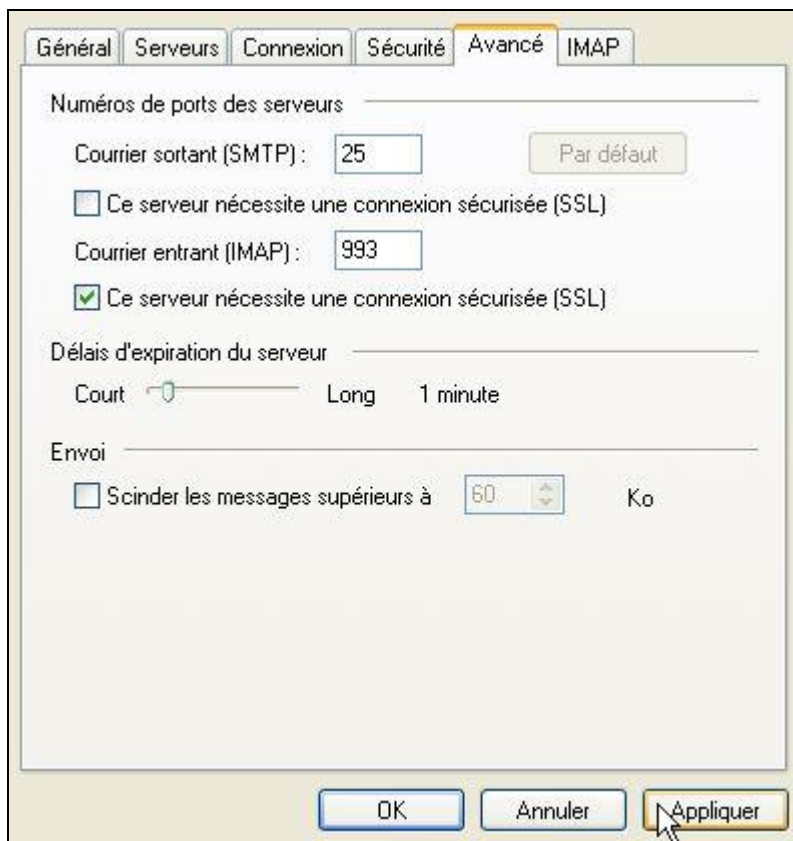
Général | Serveurs | Connexion | Sécurité | Avancé | IMAP

Numéros de ports des serveurs

Courrier sortant (SMTP) : 25

Par défaut

Ce serveur nécessite une connexion sécurisée (SSL)

Courrier entrant (IMAP) : 993

Ce serveur nécessite une connexion sécurisée (SSL)

Délais d'expiration du serveur

Court Long 1 minute

Envoi

Scinder les messages supérieurs à 60 Ko

OK Annuler Appliquer